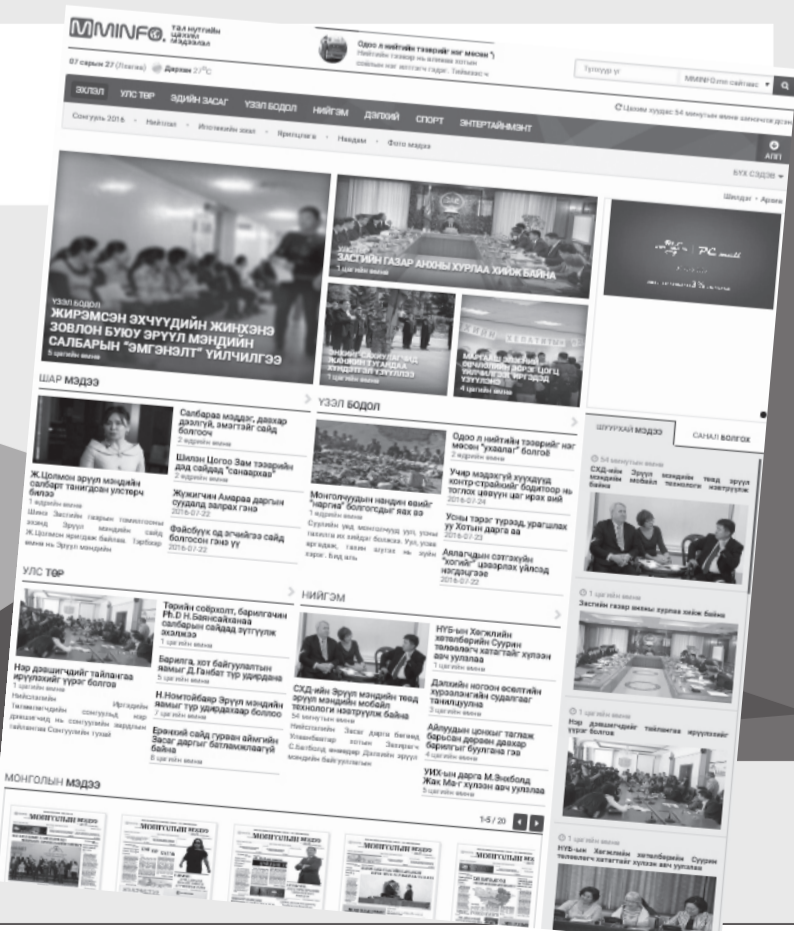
MMINFO. Таны нүүрийн цахим мэдээлэл

07 сарын 27 (Лхагва) Дархан 27°C

Одоо л нийтийн тээврийг нэг мөсөн "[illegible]" Нийтийн тээвэр нь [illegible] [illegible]

Түлхүүр үг

MMINFO сайтаас

ЭХЛЭЛ УЛС ТӨР ЭДИЙН ЗАСАГ УЗЭЛ БОДОЛ НИЙГЭМ ДЭЛХИЙ СПОРТ ЭНТЕРТАЙМЕНТ

Сонгууль 2016 • Нийтлэл • Ипотекийн зээл • Ярилцлага • Нэвтрүүлэг • Фото мэдээ

Цахим хуудас 54 минутын өмнө шинэчлэгдсэн

АПП

БҮХ СЭДЭВ

Шилдэг • Архив

УЗЭЛ БОДОЛ
ЖИРЭМСЭН ЭХЧҮҮДИЙН ЖИНХЭНЭ ЗОВЛОН БУЮУ ЭРҮҮЛ МЭНДИЙН САЛБАРЫН "ЭМГЭНЭЛТ" ҮЙЛЧИЛГЭЭ
5 цагийн өмнө

УЛС ТӨР
ЗАСГИЙН ГАЗАР АНХНЫ ХУРЛАА ХИЙЖ БАЙНА
1 цагийн өмнө

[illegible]
1 цагийн өмнө

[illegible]
4 цагийн өмнө

ШАР МЭДЭЭ

Ж.Цолмон эрүүл мэндийн салбарт танигдсан улстөрч биләэ
1 өдрийн өмнө
Шинэ Засгийн газрын гишүүдээр Эрүүл мэндийн сайдаар Ж.Цолмон ирсэн байна. Тэрбээр өмнө нь Эрүүл мэндийн

Салбараа мэддэг, дээрх дэлгүүр, эмэгтэй сайд болоосой
2 өдрийн өмнө

Шилэн Цогоо Зам тээврийн дэд сайдаа "санаархав"
2 өдрийн өмнө

Жужигчин Амараа даргын суудлаа залрах гэнэ
2016-07-22

Фэйсбүүк од агчийгээ сайд болгосон гэнэ үү
2016-07-22

ҮЗЭЛ БОДОЛ

Монголчуудын нэндин өвчин "нэргиа" болгосдыг яах вэ
1 өдрийн өмнө
Сүүлийн үед монголчууд унг, уснах газарт их хайдаг болжээ. Уул, усны аргадаж, газар шүтэх нь буян харьг. Бид өнь

Одоо л нийтийн тээврийг нэг мөсөн "ухаалаг" болгоё
2 өдрийн өмнө

Учир мэдэхгүй хүүхдүүд контр-страйкийг бодитоор нь тоглох цөвүүн цаг ирэх вий
2016-07-24

Усны тараг туурад, урагшлах уу Хотын дарга аа
2016-07-23

Аялагчдын сэтгэхүйн "хөгийг" цэвэрлэх үйлсэд нэгдэцгээе
2016-07-22

ШУУРХАЙ МЭДЭЭ САНАЛ БОДОЛ

54 минутын өмнө
СХД-ийн Эрүүл мэндийн төвд эрүүл мэндийн мобайл технологи нэвтрүүлж байна

1 цагийн өмнө
Засгийн газар анхны хурлаа хийж байна

1 цагийн өмнө
Нэр дэвшигчдийг тайлангаа ирүүлэхийг үүрэг болгов

1 цагийн өмнө
НҮБ-ын Хүгжлийн хөтөлбөрийн Суурин төлөөлөгч хатагтайг хүлээн авч уулзалаа

УЛС ТӨР

Нэр дэвшигчдийг тайлангаа ирүүлэхийг үүрэг болгов
1 цагийн өмнө
Нийслэлийн Иргэдийн Төлөөлөгчдийн сонгуульд нэр дэвшигчид нь сонгуулийн зардлын тайлангаа Сонгуулийн төвий

Тэрийн собрхолт, барилгачин Ph.D Н.Бямсайханаа салбарын сайдаар зүтгүүлж эхэлжээ
1 цагийн өмнө

Барилга, хот байгуулалтын яамыг Д.Ганбат тэр удирдана
5 цагийн өмнө

Н.Номтойбаяр Эрүүл мэндийн яамыг тэр удирдахаар болжээ
7 цагийн өмнө

Ерөнхий сайд гурван аймгийн Засаг даргыг батламжлаагүй байна
8 цагийн өмнө

НИЙГЭМ

СХД-ийн Эрүүл мэндийн төвд эрүүл мэндийн мобайл технологи нэвтрүүлж байна
54 минутын өмнө
Нийслэлийн Засаг дарга бөгөөд Улаанбаатар хотын Захирагч С.Батболд өнөөдөр Дэлхийн эрүүл мэндийн байгууллагын

НҮБ-ын Хөгжлийн хөтөлбөрийн Суурин төлөөлөгч хатагтайг хүлээн авч уулзалаа
1 цагийн өмнө

Далхийн ногоон өсөлтийн хуралзангийн судалгаа танилцуулна
2 цагийн өмнө

Айлуудын цонхыг тагладж барьсан дээвэг даахар барилгыг буулгана гэв
4 цагийн өмнө

УИХ-ын дарга М.Энхболд Жак Ма-г хүлээн авч уулзлаа
5 цагийн өмнө

МОНГОЛЫН МЭДЭЭ

1-5 / 20

МОНГОЛЫН МЭДЭЭ